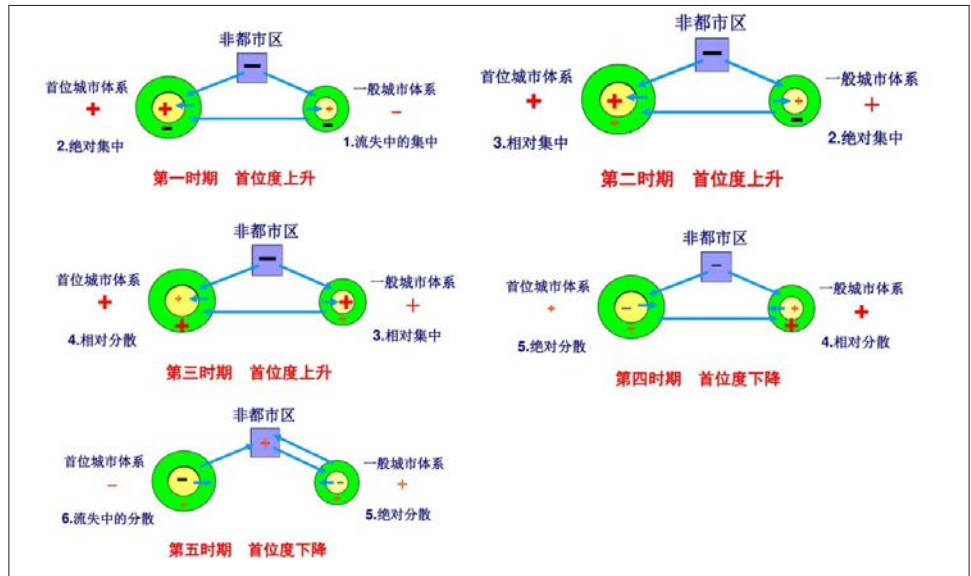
非都市区
首位城市体系
+
2.绝对集中
一般城市体系
−
1.流失中的集中
第一时期　首位度上升

非都市区
首位城市体系
+
3.相对集中
一般城市体系
+
2.绝对集中
第二时期　首位度上升

非都市区
首位城市体系
+
4.相对分散
一般城市体系
+
3.相对集中
第三时期　首位度上升

非都市区
首位城市体系
+
5.绝对分散
一般城市体系
+
4.相对分散
第四时期　首位度下降

非都市区
首位城市体系
−
6.流失中的分散
一般城市体系
+
5.绝对分散
第五时期　首位度下降